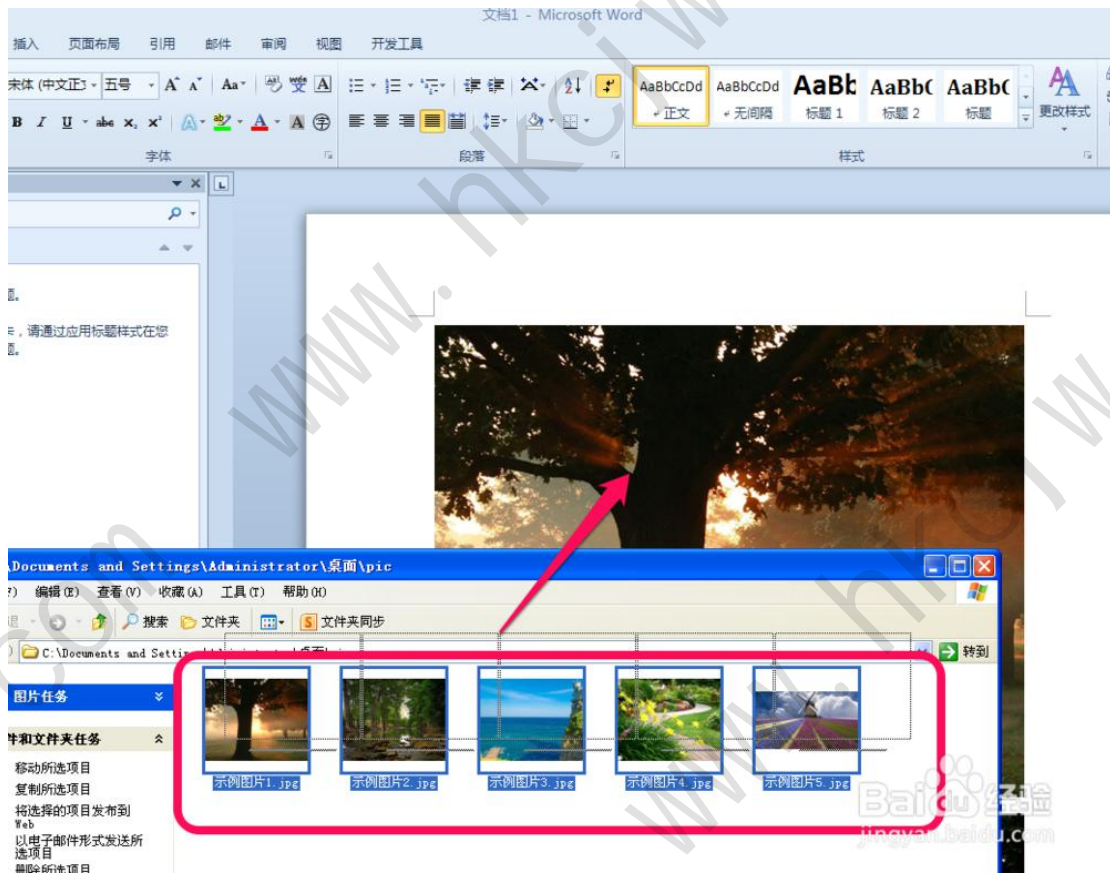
文档1 - Microsoft Word

插入 页面布局 引用 邮件 审阅 视图 开发工具

宋体 (中文正) 五号 A A Aa 变 A

B I U abc $x_2$ $x^2$ A A

字体

段落

AaBbCcDd 正文 AaBbCcDd 无间隔 AaBb 标题 1 AaBbC 标题 2 AaBbC 标题

更改样式

样式

题。

，请通过应用标题样式在您
题。

Documents and Settings\Administrator\桌面\pic

编辑(E) 查看(V) 收藏(A) 工具(T) 帮助(H)

搜索 文件夹 文件夹同步

C:\Documents and Settin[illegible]

转到

图片任务

件和文件夹任务

移动所选项目
复制所选项目
将选择的项目发布到 Web
以电子邮件形式发送所选项目
删除所选项目

示例图片1.jpg 示例图片2.jpg 示例图片3.jpg 示例图片4.jpg 示例图片5.jpg

Baidu 经验
jingyan.baidu.com

www.hkcjw.com